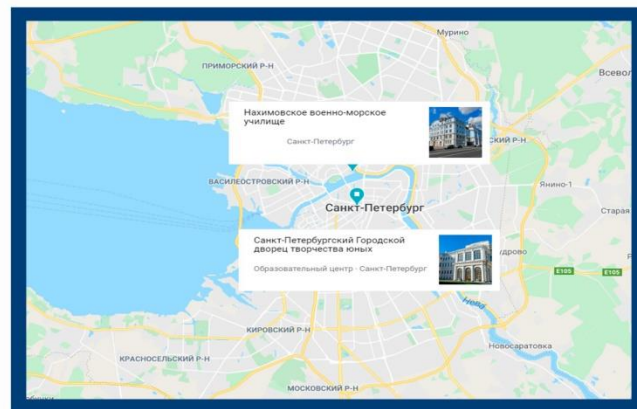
Мурино
ПРИМОРСКИЙ Р-Н
Всевол
Нахимовское военно-морское училище
Санкт-Петербург
СКИЙ Р-Н
ВАСИЛЕОСТРОВСКИЙ Р-Н
Янино-1
Санкт-Петербург
Старая
Санкт-Петербургский Городской дворец творчества юных
Образовательный центр · Санкт-Петербург
дрово
E105
E105
Нева
КИРОВСКИЙ Р-Н
Новосаратовка
КРАСНОСЕЛЬСКИЙ Р-Н
МОСКОВСКИЙ Р-Н